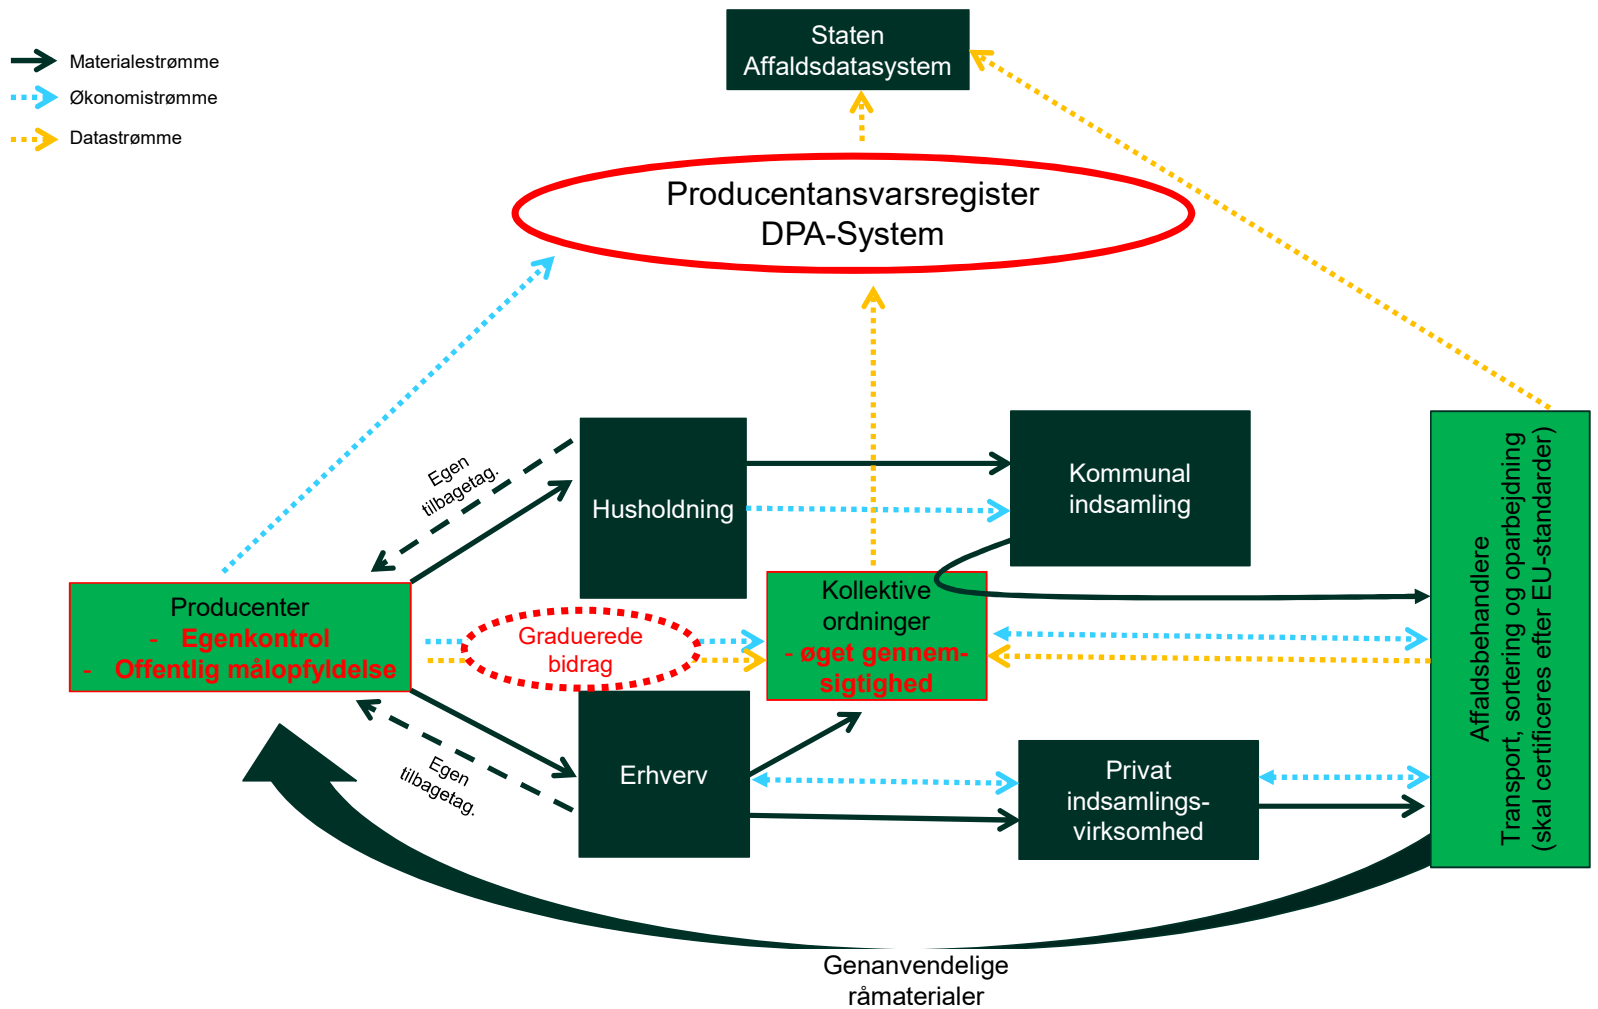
Materialestrømme
Økonomistrømme
Datastrømme

Staten
Affaldsdatasystem

Producentansvarsregister
DPA-System

Egen tilbagetag.

Husholdning

Kommunal indsamling

Affaldsbehandlere
Transport, sortering og oparbejdning
(skal certificeres efter EU-standarder)

Producenter
- Egenkontrol
- Offentlig målopfyldelse

Graduerede bidrag

Kollektive ordninger
- øget gennemsigtighed

Egen tilbagetag.

Erhverv

Privat indsamlingsvirksomhed

Genanvendelige råmaterialer